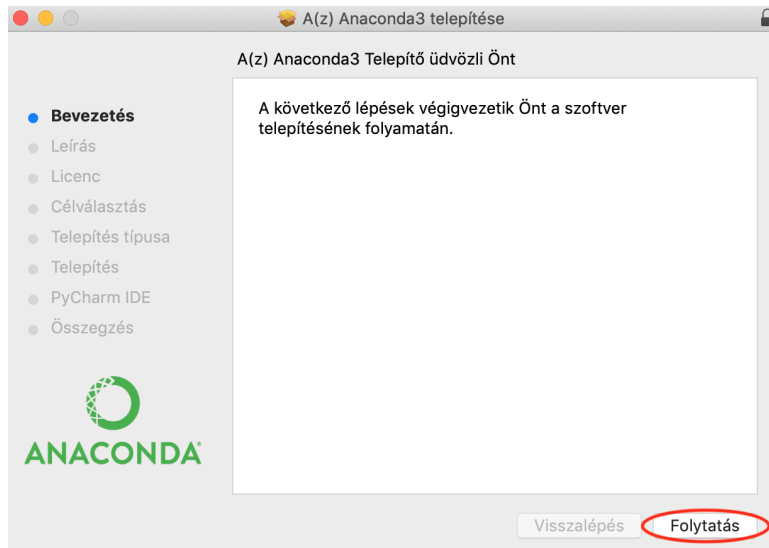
A(z) Anaconda3 telepítése

A(z) Anaconda3 Telepítő üdvözli Önt

Bevezetés
Leírás
Licenc
Célválasztás
Telepítés típusa
Telepítés
PyCharm IDE
Összegzés

ANACONDA

A következő lépések végigvezetik Önt a szoftver telepítésének folyamatán.

Visszalépés
Folytatás